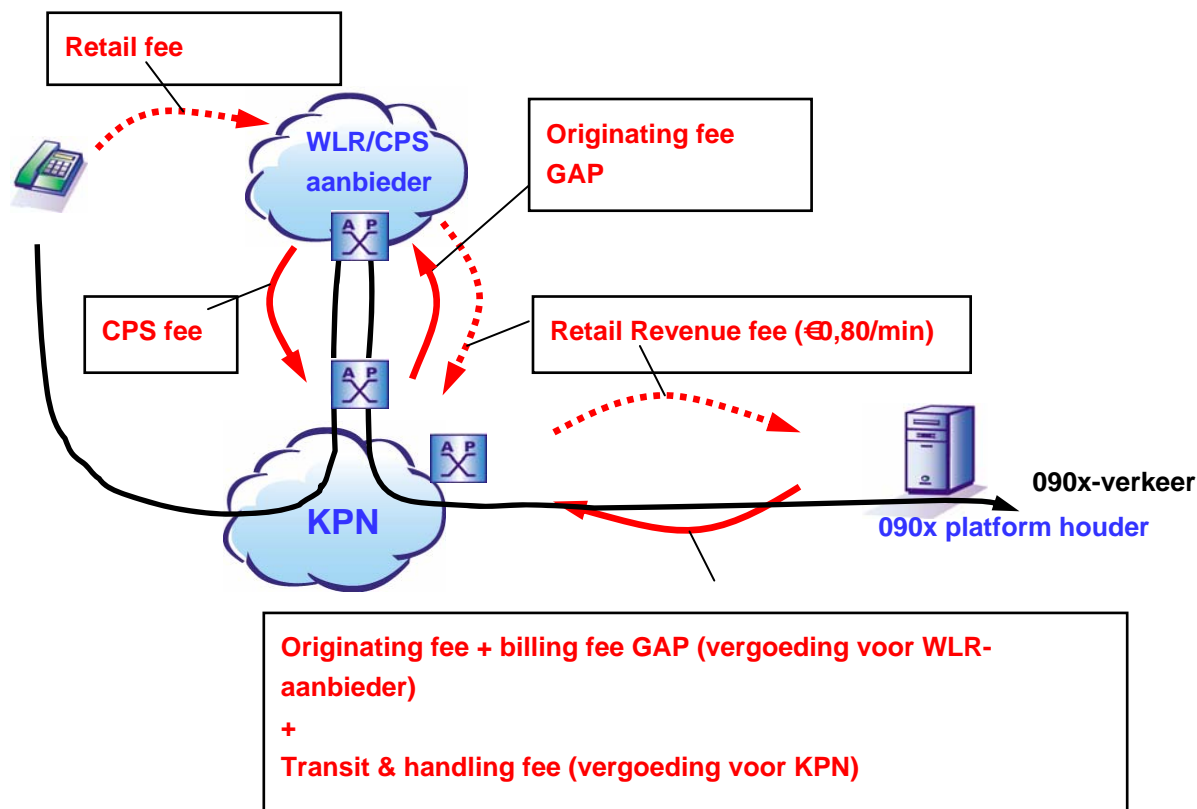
Retail fee

WLR/CPS aanbieder

Originating fee GAP

A P

CPS fee

Retail Revenue fee (€0,80/min)

A P

A P

KPN

090x-verkeer

090x platform houder

Originating fee + billing fee GAP (vergoeding voor WLR-aanbieder)
+
Transit & handling fee (vergoeding voor KPN)